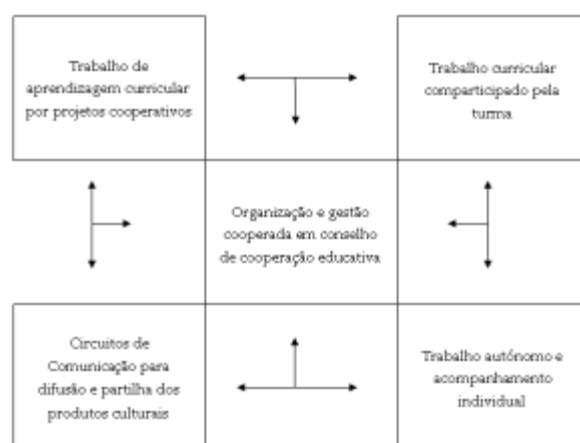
Trabalho de aprendizagem curricular por projetos cooperativos

Trabalho curricular comparticipado pela turma

Organização e gestão cooperada em conselho de cooperação educativa

Circuitos de Comunicação para difusão e partilha dos produtos culturais

Trabalho autónomo e acompanhamento individual